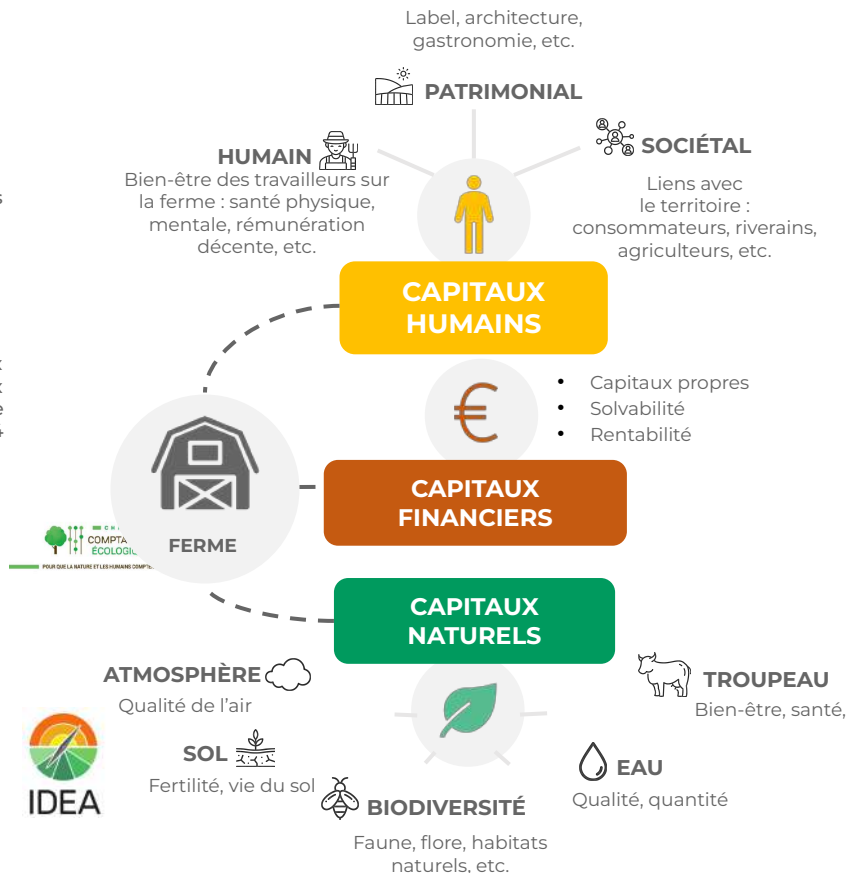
Label, architecture, gastronomie, etc.

PATRIMONIAL

HUMAIN

Bien-être des travailleurs sur la ferme : santé physique, mentale, rémunération décente, etc.

SOCIÉTAL

Liens avec le territoire : consommateurs, riverains, agriculteurs, etc.

CAPITAUX HUMAINS

- Capitaux propres
- Solvabilité
- Rentabilité

CAPITAUX FINANCIERS

FERME

COMPTA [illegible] ÉCOLOGI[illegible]

POUR QUE LA NATURE ET LES HUMAINS COMPTE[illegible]

CAPITAUX NATURELS

ATMOSPHÈRE

Qualité de l'air

TROUPEAU

Bien-être, santé,

SOL

Fertilité, vie du sol

EAU

Qualité, quantité

BIODIVERSITÉ

Faune, flore, habitats naturels, etc.

IDEA